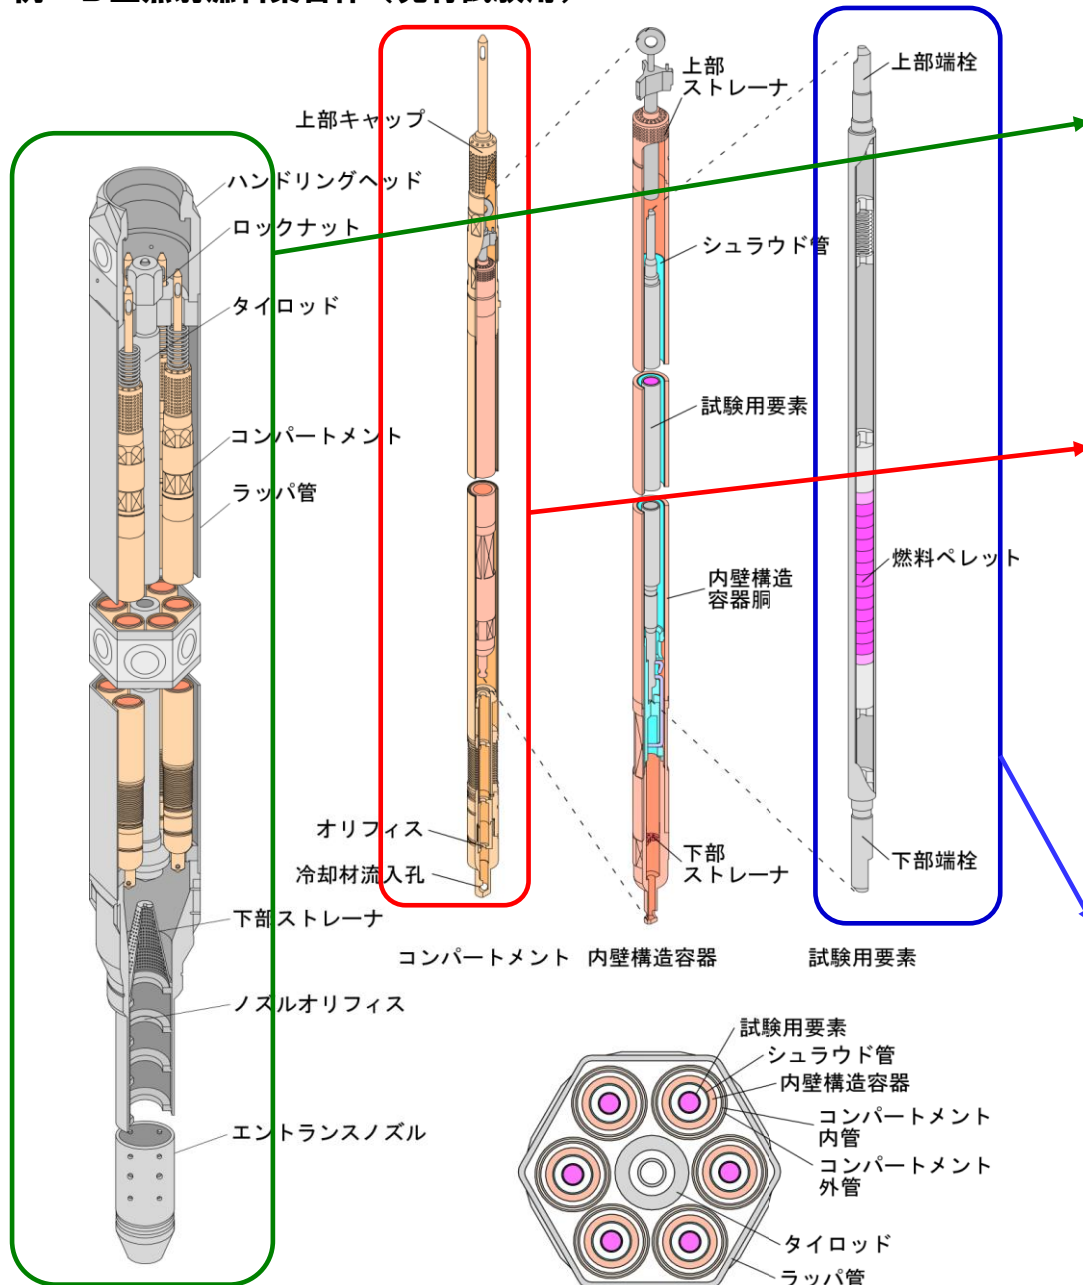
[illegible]

上部キャップ

上部
ストレーナ

上部端栓

ハンドリングヘッド

ロックナット

タイロッド

シュラウド管

試験用要素

コンパートメント

ラッパ管

燃料ペレット

内壁構造
容器胴

オリフィス

冷却材流入孔

下部
ストレーナ

下部端栓

下部ストレーナ

コンパートメント　内壁構造容器

試験用要素

ノズルオリフィス

試験用要素

シュラウド管

内壁構造容器

コンパートメント
内管

エントランスノズル

コンパートメント
外管

タイロッド

ラッパ管